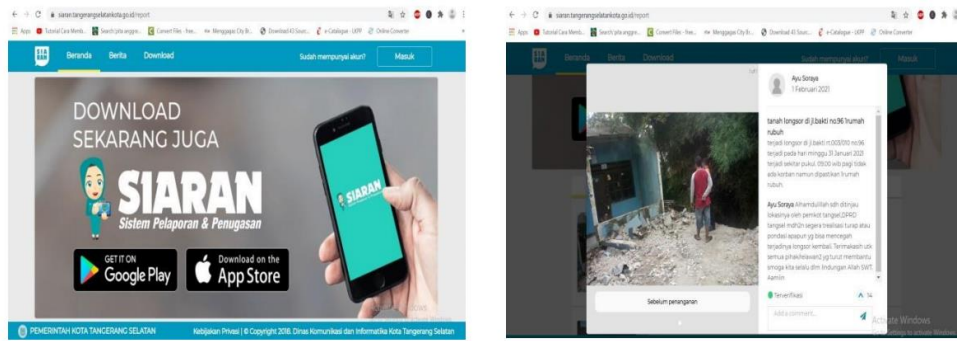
siaran.tangerangselatankota.go.id/report

Apps Tutorial Cara Memb... Search Jalla anggre... Convert Files - free... Menggapai City Br... Download 43 Sour... e-Catalogue - LKPP Online Converter

SIARAN Beranda Berita Download Sudah mempunyai akun? Masuk

DOWNLOAD SEKARANG JUGA

SIARAN
Sistem Pelaporan & Penugasan

SIARAN

GET IT ON Google Play

Download on the App Store

PEMERINTAH KOTA TANGERANG SELATAN Kebijakan Privasi | © Copyright 2018. Dinas Komunikasi dan Informatika Kota Tangerang Selatan

siaran.tangerangselatankota.go.id/report

Apps Tutorial Cara Memb... Search Jalla anggre... Convert Files - free... Menggapai City Br... Download 43 Sour... e-Catalogue - LKPP Online Converter

Beranda Berita Download Sudah mempunyai akun? Masuk

Ayu Soraya
1 Februari 2021

tanah longsor di jl.bakti no.96 !rumah rubuh
terjadi longsor di jl.bakti rt.003/010 no.96 terjadi pada hari minggu 31 Januari 2021 terjadi sekitar pukul 09.00 wib pagi tidak ada korban namun dipastikan !rumah rubuh.

Ayu Soraya Alhamdulillah sdh ditinjau lokasinya oleh pemkot tangsel,DPRD tangsel mdh2n segera trealisasi turap atau pondasi apapun yg bisa mencegah terjadinya longsor kembali. Termakasih utk semua pihak2 yg turut membantu, smoga kita selalu dlm lindungan Allah SWT. Aamiin

Terverifikasi 14

Sebelum penanganan

Add a comment...

Activate Windows
Go to Settings to activate Windows.